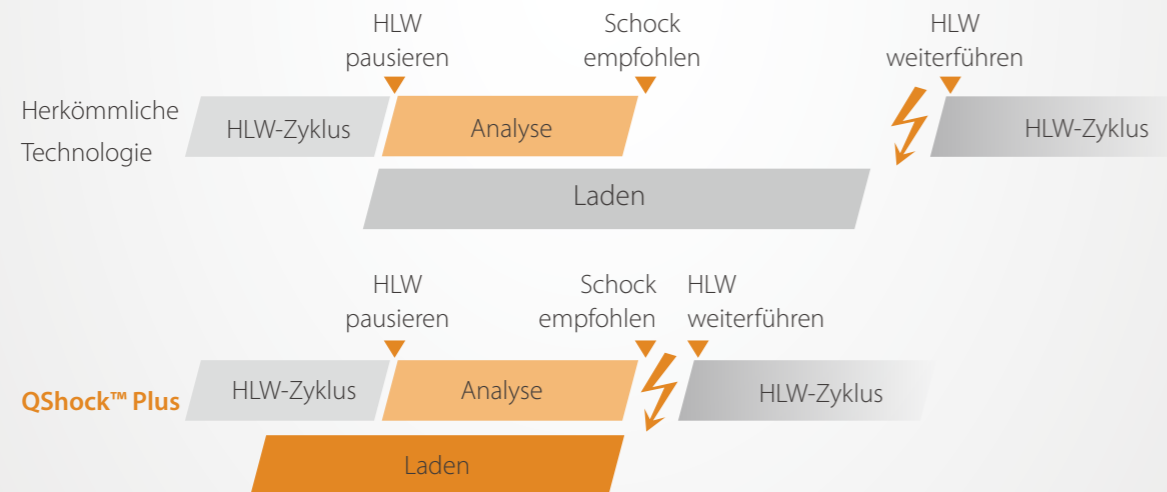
HLW pausieren

Schock empfohlen

HLW weiterführen

Herkömmliche Technologie

HLW-Zyklus

Analyse

HLW-Zyklus

Laden

HLW pausieren

Schock empfohlen

HLW weiterführen

QShock™ Plus

HLW-Zyklus

Analyse

HLW-Zyklus

Laden